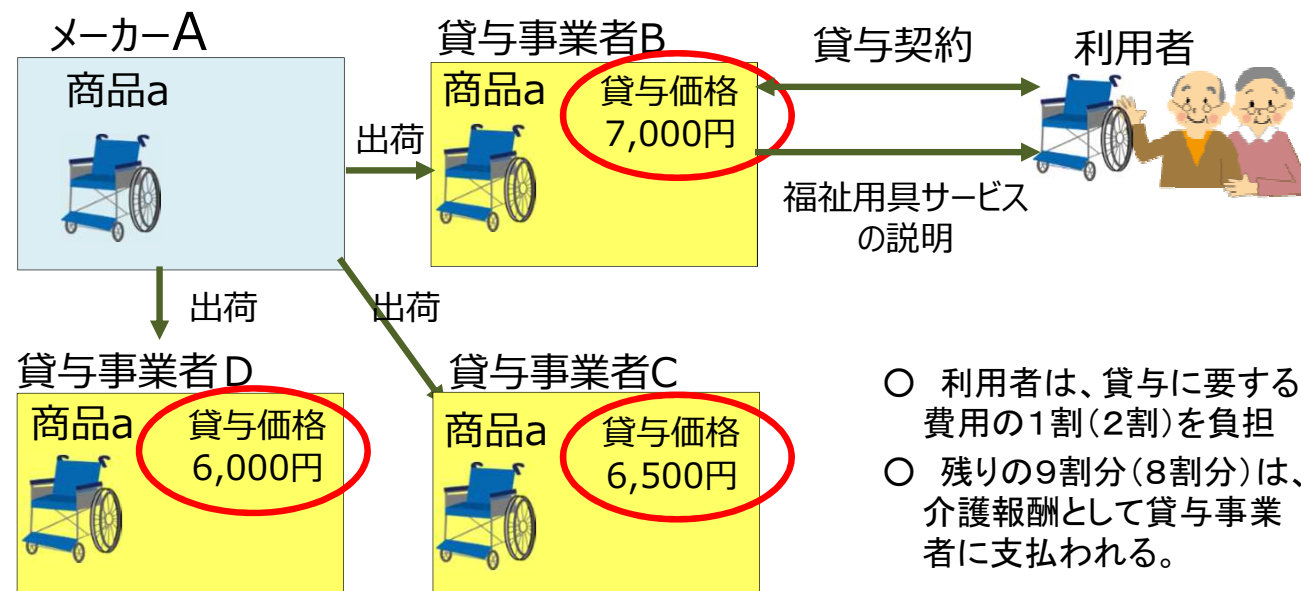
メーカーA

商品a

出荷

貸与事業者B

商品a

貸与価格
7,000円

貸与契約

利用者

福祉用具サービスの説明

出荷

出荷

貸与事業者D

商品a

貸与価格
6,000円

貸与事業者C

商品a

貸与価格
6,500円

○ 利用者は、貸与に要する費用の1割（2割）を負担

○ 残りの9割分（8割分）は、介護報酬として貸与事業者に支払われる。